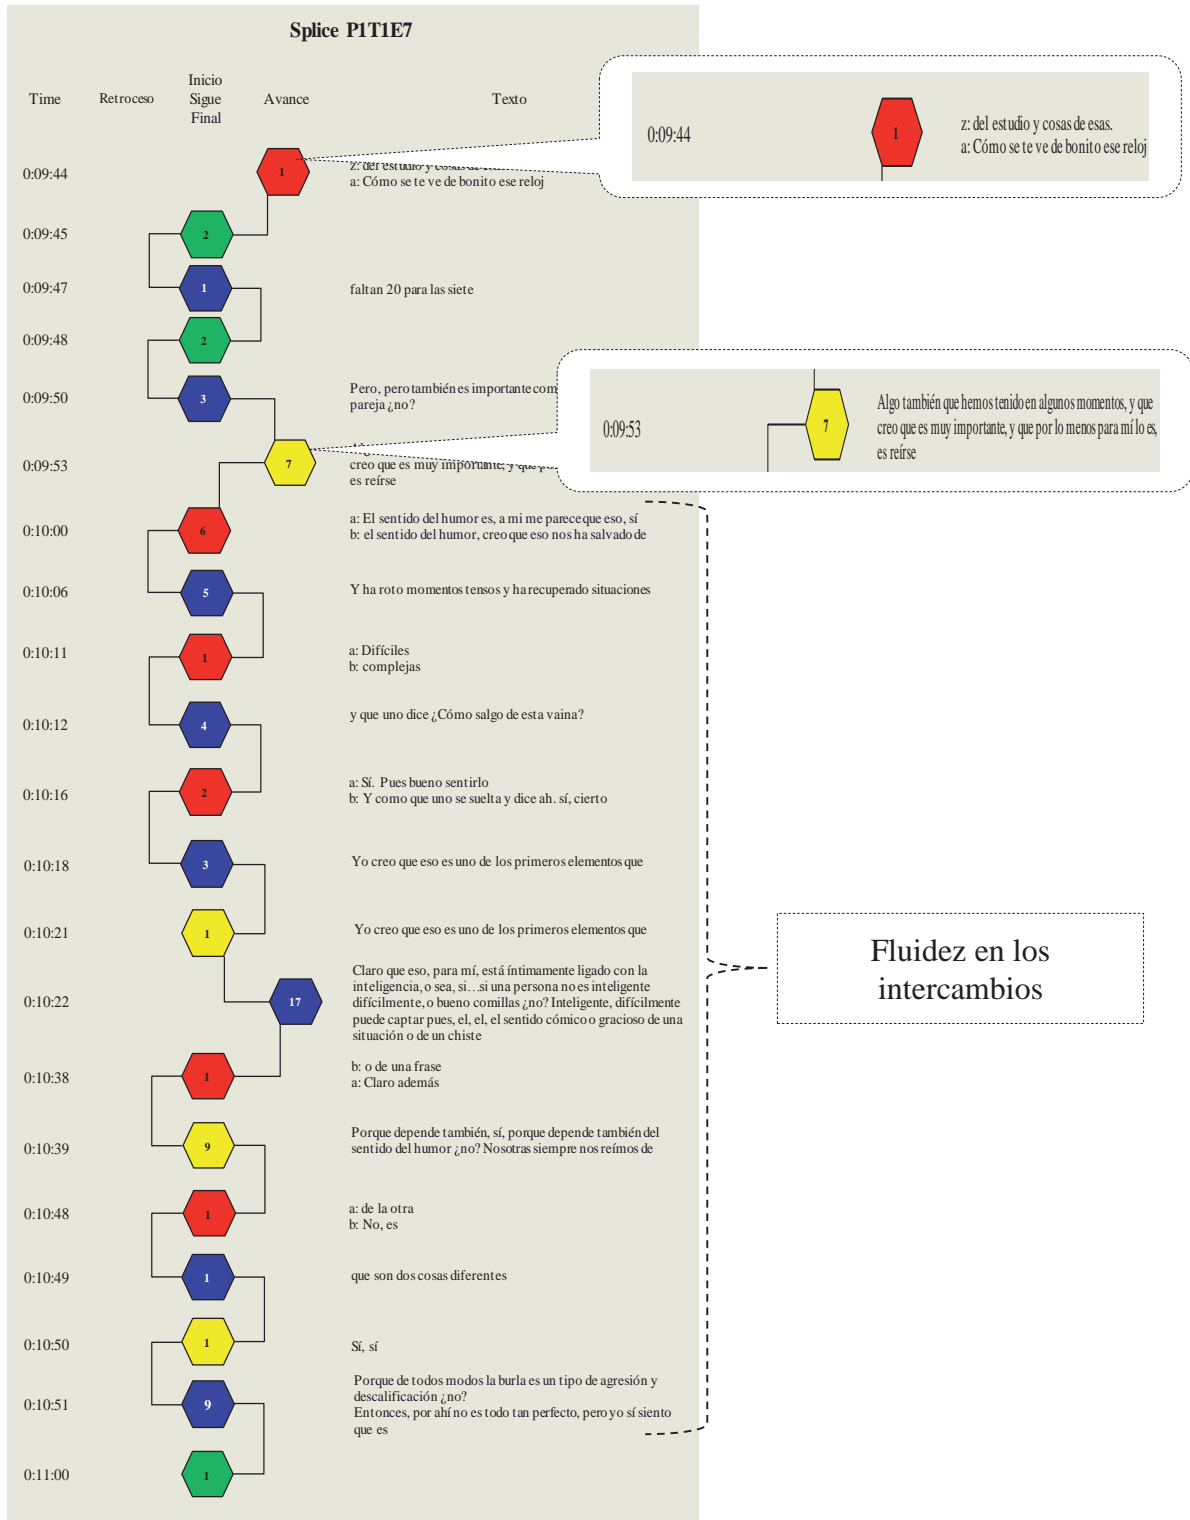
Splice P1T1E7

| Time | Retroceso | Inicio Sigue Final | Avance | Texto |
|---|---|---|---|---|
| 0:09:44 | | | 1 | z: del estudio y cosas de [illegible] a: Cómo se te ve de bonito ese reloj |
| 0:09:45 | | 2 | | |
| 0:09:47 | | 1 | | faltan 20 para las siete |
| 0:09:48 | | 2 | | |
| 0:09:50 | | 3 | | Pero, pero también es importante com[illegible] pareja ¿no? |
| 0:09:53 | | | 7 | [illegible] creo que es muy importante, y que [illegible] es reírse |
| 0:10:00 | | 6 | | a: El sentido del humor es, a mi me parece que eso, sí b: el sentido del humor, creo que eso nos ha salvado de |
| 0:10:06 | | 5 | | Y ha roto momentos tensos y ha recuperado situaciones |
| 0:10:11 | | 1 | | a: Difíciles b: complejas |
| 0:10:12 | | 4 | | y que uno dice ¿Cómo salgo de esta vaina? |
| 0:10:16 | | 2 | | a: Sí. Pues bueno sentirlo b: Y como que uno se suelta y dice ah. sí, cierto |
| 0:10:18 | | 3 | | Yo creo que eso es uno de los primeros elementos que |
| 0:10:21 | | 1 | | Yo creo que eso es uno de los primeros elementos que |
| 0:10:22 | | | 17 | Claro que eso, para mí, está íntimamente ligado con la inteligencia, o sea, si…si una persona no es inteligente difícilmente, o bueno comillas ¿no? Inteligente, difícilmente puede captar pues, el, el, el sentido cómico o gracioso de una situación o de un chiste |
| 0:10:38 | | 1 | | b: o de una frase a: Claro además |
| 0:10:39 | | 9 | | Porque depende también, sí, porque depende también del sentido del humor ¿no? Nosotras siempre nos reímos de |
| 0:10:48 | | 1 | | a: de la otra b: No, es |
| 0:10:49 | | 1 | | que son dos cosas diferentes |
| 0:10:50 | | 1 | | Sí, sí |
| 0:10:51 | | 9 | | Porque de todos modos la burla es un tipo de agresión y descalificación ¿no? Entonces, por ahí no es todo tan perfecto, pero yo sí siento que es |
| 0:11:00 | | 1 | | |

0:09:44 1 z: del estudio y cosas de esas. a: Cómo se te ve de bonito ese reloj

0:09:53 7 Algo también que hemos tenido en algunos momentos, y que creo que es muy importante, y que por lo menos para mí lo es, es reírse

Fluidez en los intercambios